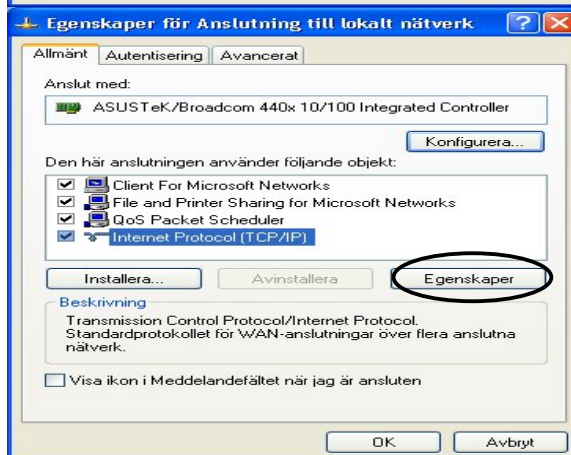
Egenskaper för Anslutning till lokalt nätverk

Allmänt | Autentisering | Avancerat

Anslut med:

ASUSTeK/Broadcom 440x 10/100 Integrated Controller

Konfigurera...

Den här anslutningen använder följande objekt:

Client For Microsoft Networks
File and Printer Sharing for Microsoft Networks
QoS Packet Scheduler
Internet Protocol (TCP/IP)

Installera... | Avinstallera | Egenskaper

Beskrivning

Transmission Control Protocol/Internet Protocol. Standardprotokollet för WAN-anslutningar över flera anslutna nätverk.

Visa ikon i Meddelandefältet när jag är ansluten

OK | Avbryt